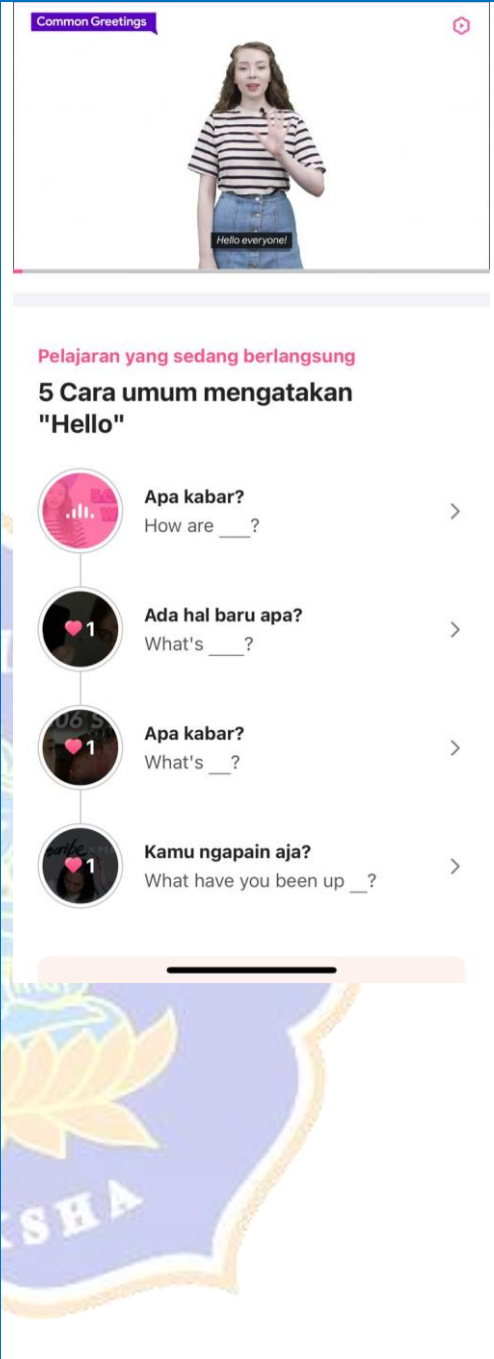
Common Greetings

Hello everyone!

Pelajaran yang sedang berlangsung

5 Cara umum mengatakan "Hello"

Apa kabar?
How are ___?

1
Ada hal baru apa?
What's ___?

1
Apa kabar?
What's __?

1
Kamu ngapain aja?
What have you been up __?

SHA